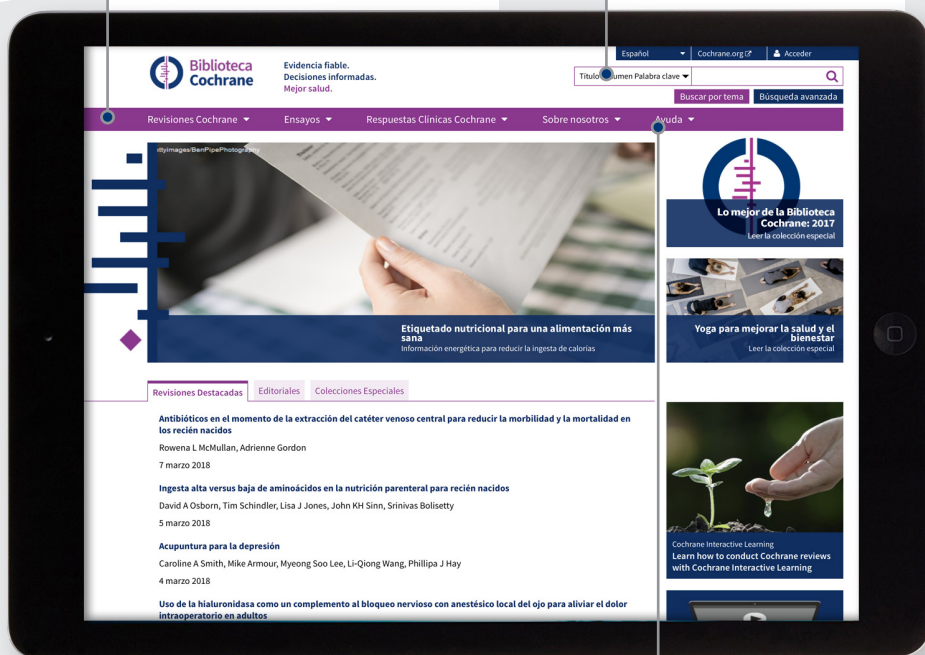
Español | Cochrane.org | Acceder

Biblioteca Cochrane

Evidencia fiable.
Decisiones informadas.
Mejor salud.

Título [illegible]umen Palabra clave

Buscar por tema | Búsqueda avanzada

Revisiones Cochrane | Ensayos | Respuestas Clínicas Cochrane | Sobre nosotros | Ayuda

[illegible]ttyimages/BenPipePhotography

Etiquetado nutricional para una alimentación más sana
Información energética para reducir la ingesta de calorías

Lo mejor de la Biblioteca Cochrane: 2017
Leer la colección especial

Yoga para mejorar la salud y el bienestar
Leer la colección especial

Revisiones Destacadas | Editoriales | Colecciones Especiales

Antibióticos en el momento de la extracción del catéter venoso central para reducir la morbilidad y la mortalidad en los recién nacidos
Rowena L McMullan, Adrienne Gordon
7 marzo 2018

Ingesta alta versus baja de aminoácidos en la nutrición parenteral para recién nacidos
David A Osborn, Tim Schindler, Lisa J Jones, John KH Sinn, Srinivas Bolisetty
5 marzo 2018

Acupuntura para la depresión
Caroline A Smith, Mike Armour, Myeong Soo Lee, Li-Qiong Wang, Phillipa J Hay
4 marzo 2018

Uso de la hialuronidasa como un complemento al bloqueo nervioso con anestésico local del ojo para aliviar el dolor intraoperatorio en adultos

Cochrane Interactive Learning
Learn how to conduct Cochrane reviews with Cochrane Interactive Learning